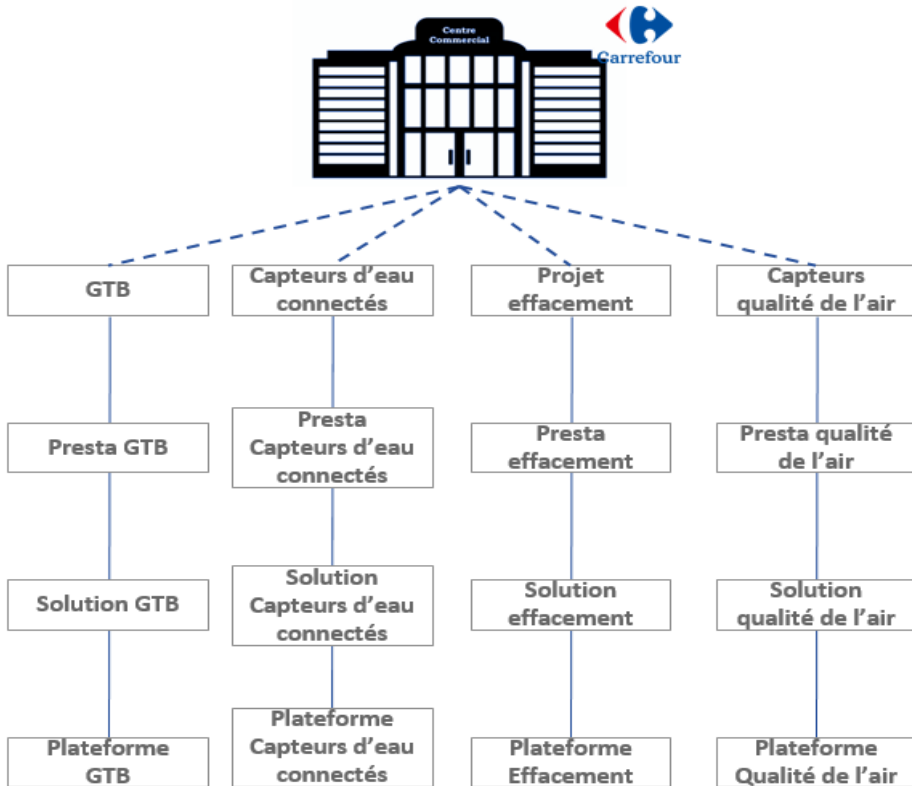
Centre Commercial

Carrefour

GTB

Presta GTB

Solution GTB

Plateforme GTB

Capteurs d'eau connectés

Presta Capteurs d'eau connectés

Solution Capteurs d'eau connectés

Plateforme Capteurs d'eau connectés

Projet effacement

Presta effacement

Solution effacement

Plateforme Effacement

Capteurs qualité de l'air

Presta qualité de l'air

Solution qualité de l'air

Plateforme Qualité de l'air